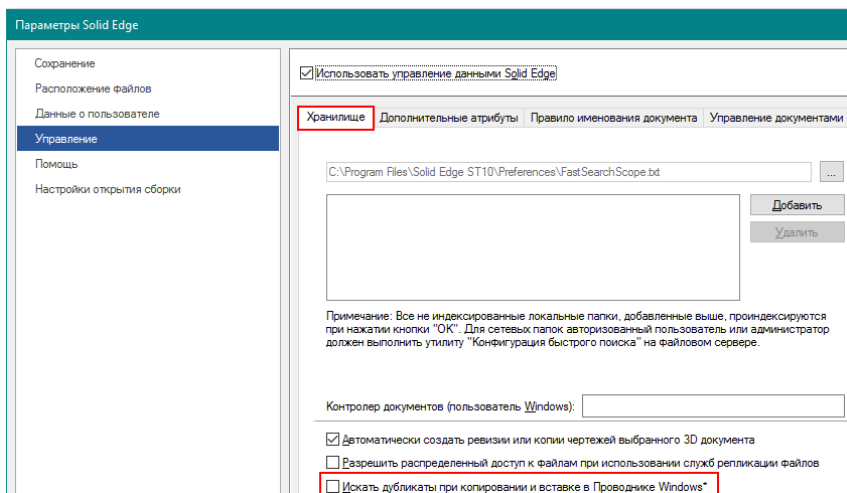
Параметры Solid Edge

Сохранение
Расположение файлов
Данные о пользователе
Управление
Помощь
Настройки открытия сборки

Использовать управление данными Solid Edge

Хранилище | Дополнительные атрибуты | Правило именования документа | Управление документами

C:\Program Files\Solid Edge ST10\Preferences\FastSearchScope.txt
...

Добавить
Удалить

Примечание: Все не индексированные локальные папки, добавленные выше, проиндексируются при нажатии кнопки "OK". Для сетевых папок авторизованный пользователь или администратор должен выполнить утилиту "Конфигурация быстрого поиска" на файловом сервере.

Контролер документов (пользователь Windows):

Автоматически создать ревизии или копии чертежей выбранного 3D документа
Разрешить распределенный доступ к файлам при использовании служб репликации файлов
Искать дубликаты при копировании и вставке в Проводнике Windows*